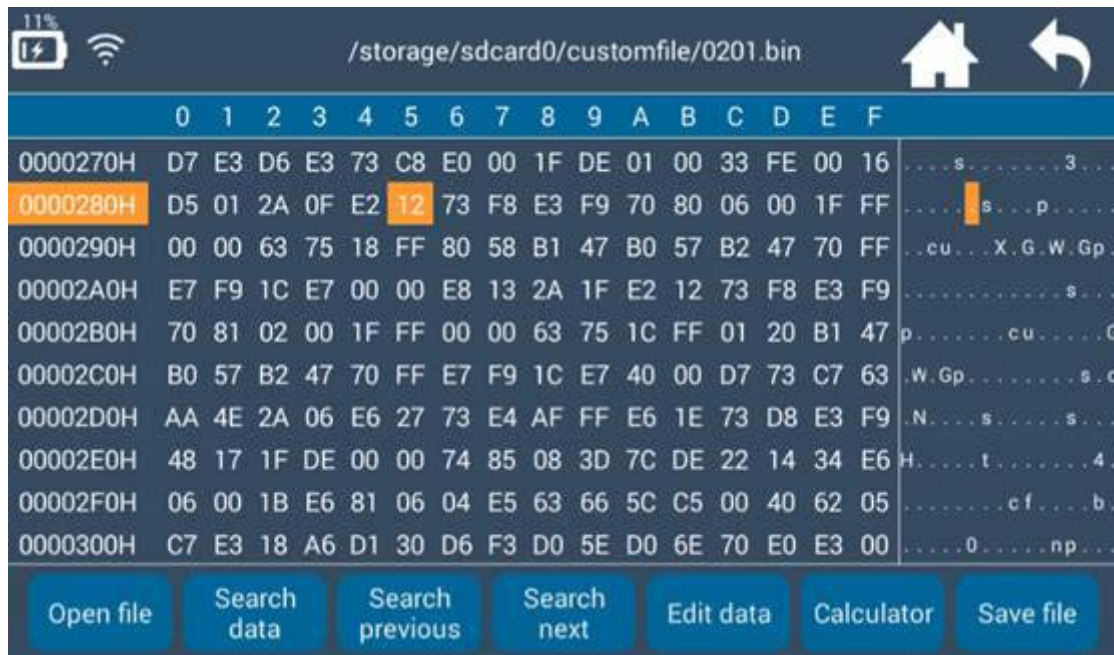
11%

/storage/sdcard0/customfile/0201.bin

| | 0 | 1 | 2 | 3 | 4 | 5 | 6 | 7 | 8 | 9 | A | B | C | D | E | F | |
|---|---|---|---|---|---|---|---|---|---|---|---|---|---|---|---|---|---|
| 0000270H | D7 | E3 | D6 | E3 | 73 | C8 | E0 | 00 | 1F | DE | 01 | 00 | 33 | FE | 00 | 16 | ....s.......3.. |
| 0000280H | D5 | 01 | 2A | 0F | E2 | 12 | 73 | F8 | E3 | F9 | 70 | 80 | 06 | 00 | 1F | FF | .....s...p...... |
| 0000290H | 00 | 00 | 63 | 75 | 18 | FF | 80 | 58 | B1 | 47 | B0 | 57 | B2 | 47 | 70 | FF | ..cu...X.G.W.Gp. |
| 00002A0H | E7 | F9 | 1C | E7 | 00 | 00 | E8 | 13 | 2A | 1F | E2 | 12 | 73 | F8 | E3 | F9 | ............s... |
| 00002B0H | 70 | 81 | 02 | 00 | 1F | FF | 00 | 00 | 63 | 75 | 1C | FF | 01 | 20 | B1 | 47 | p.......cu.....G |
| 00002C0H | B0 | 57 | B2 | 47 | 70 | FF | E7 | F9 | 1C | E7 | 40 | 00 | D7 | 73 | C7 | 63 | .W.Gp.........s.c |
| 00002D0H | AA | 4E | 2A | 06 | E6 | 27 | 73 | E4 | AF | FF | E6 | 1E | 73 | D8 | E3 | F9 | .N....s.....s... |
| 00002E0H | 48 | 17 | 1F | DE | 00 | 00 | 74 | 85 | 08 | 3D | 7C | DE | 22 | 14 | 34 | E6 | H......t.......4. |
| 00002F0H | 06 | 00 | 1B | E6 | 81 | 06 | 04 | E5 | 63 | 66 | 5C | C5 | 00 | 40 | 62 | 05 | ........cf....b. |
| 0000300H | C7 | E3 | 18 | A6 | D1 | 30 | D6 | F3 | D0 | 5E | D0 | 6E | 70 | E0 | E3 | 00 | .....0......np.. |

Open file | Search data | Search previous | Search next | Edit data | Calculator | Save file